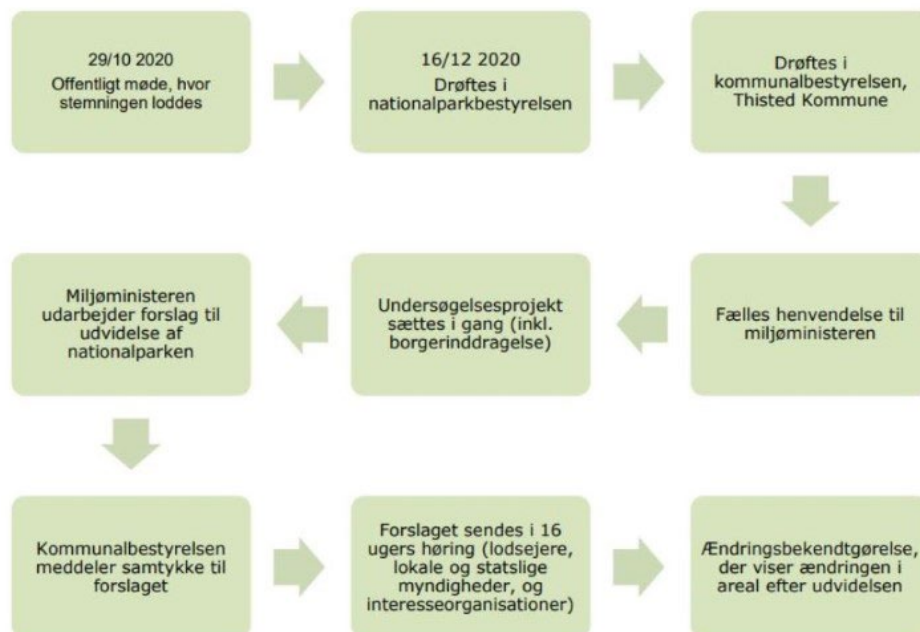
29/10 2020
Offentligt møde, hvor stemningen loddes

16/12 2020
Drøftes i nationalparkbestyrelsen

Drøftes i kommunalbestyrelsen, Thisted Kommune

Fælles henvendelse til miljøministeren

Undersøgelsesprojekt sættes i gang (inkl. borgerinddragelse)

Miljøministeren udarbejder forslag til udvidelse af nationalparken

Kommunalbestyrelsen meddeler samtykke til forslaget

Forslaget sendes i 16 ugers høring (lodsejere, lokale og statslige myndigheder, og interesseorganisationer)

Ændringsbekendtgørelse, der viser ændringen i areal efter udvidelsen